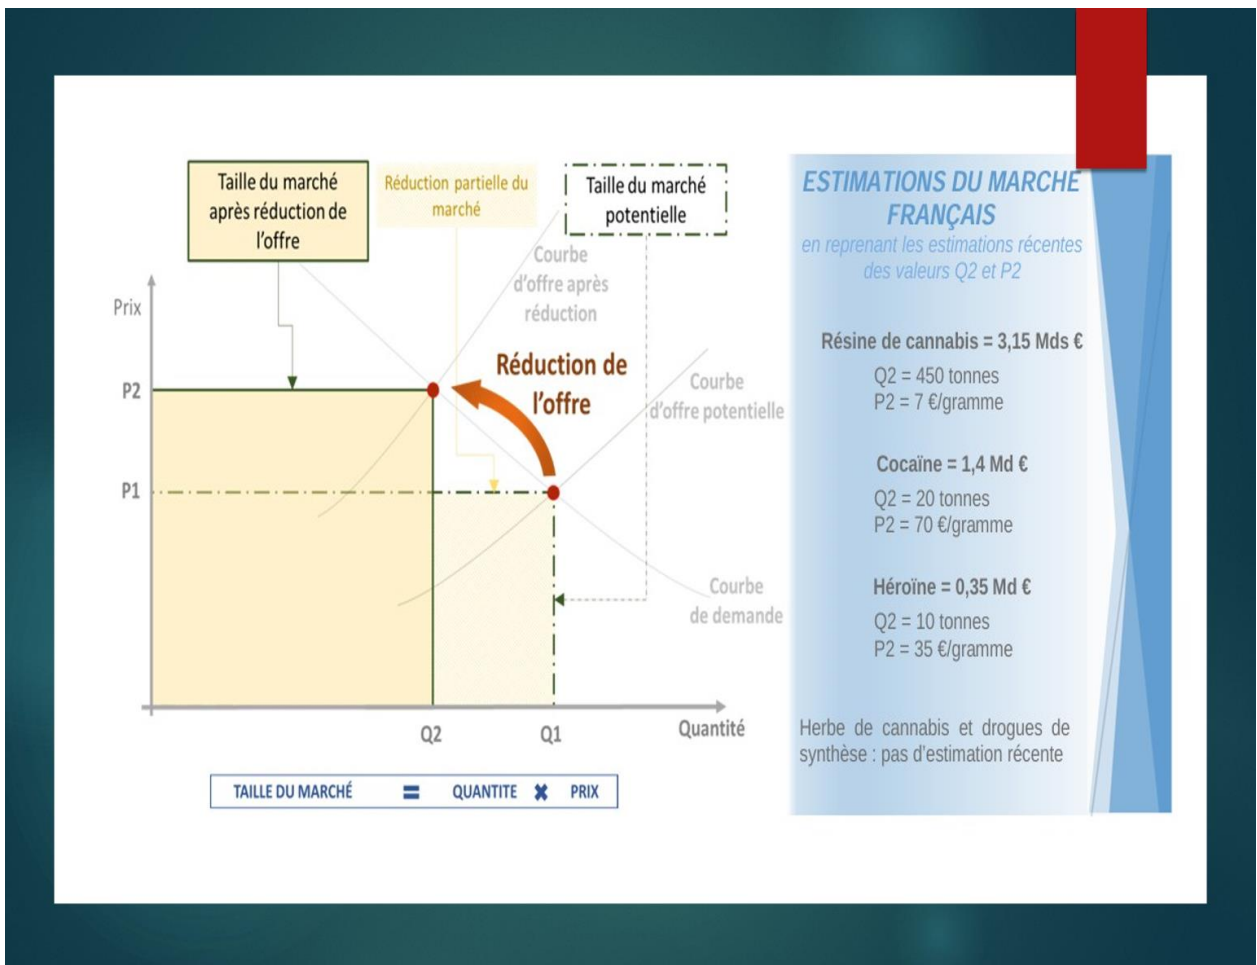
Taille du marché après réduction de l'offre

Réduction partielle du marché

Taille du marché potentielle

Courbe d'offre après réduction

Prix

Réduction de l'offre

P2

Courbe d'offre potentielle

P1

Courbe de demande

Q2

Q1

Quantité

TAILLE DU MARCHÉ = QUANTITE ✖ PRIX

ESTIMATIONS DU MARCHE FRANÇAIS

en reprenant les estimations récentes des valeurs Q2 et P2

Résine de cannabis = 3,15 Mds €

Q2 = 450 tonnes
P2 = 7 €/gramme

Cocaïne = 1,4 Md €

Q2 = 20 tonnes
P2 = 70 €/gramme

Héroïne = 0,35 Md €

Q2 = 10 tonnes
P2 = 35 €/gramme

Herbe de cannabis et drogues de synthèse : pas d'estimation récente